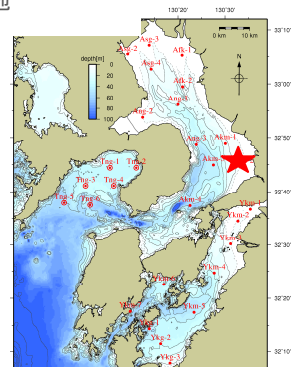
130°20'
130°30'
33°10'
0 km
10 km
N
depth[m]
0
20
40
60
80
100
Asg-3
Asg-2
Afk-1
Afk-2
Asg-5
33°00'
Asg-4
Asg-3
Akm-1
32°50'
Akm
Tmg-1
Tmg-2
Tmg-3
Tmg-4
32°40'
Tmg-5
Tmg-6
Akm-4
Ykm-1
Ykm-2
Ykm-3
32°30'
Ykm-4
32°20'
Ykm-5
Ykm-6
Ykm-2
Ykm-3
32°10'